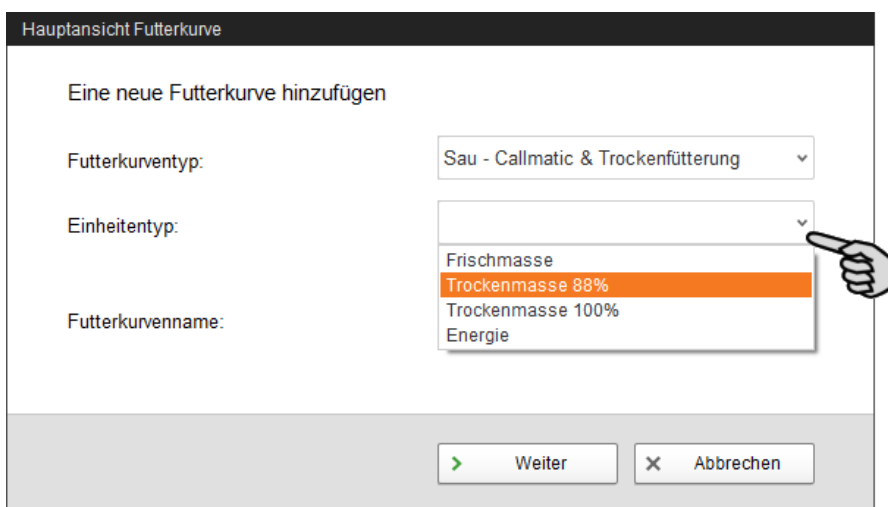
Hauptansicht Futterkurve

Eine neue Futterkurve hinzufügen

Futterkurventyp:

Sau - Callmatic & Trockenfütterung

Einheitentyp:

Frischmasse
Trockenmasse 88%
Trockenmasse 100%
Energie

Futterkurvenname:

Weiter

Abbrechen